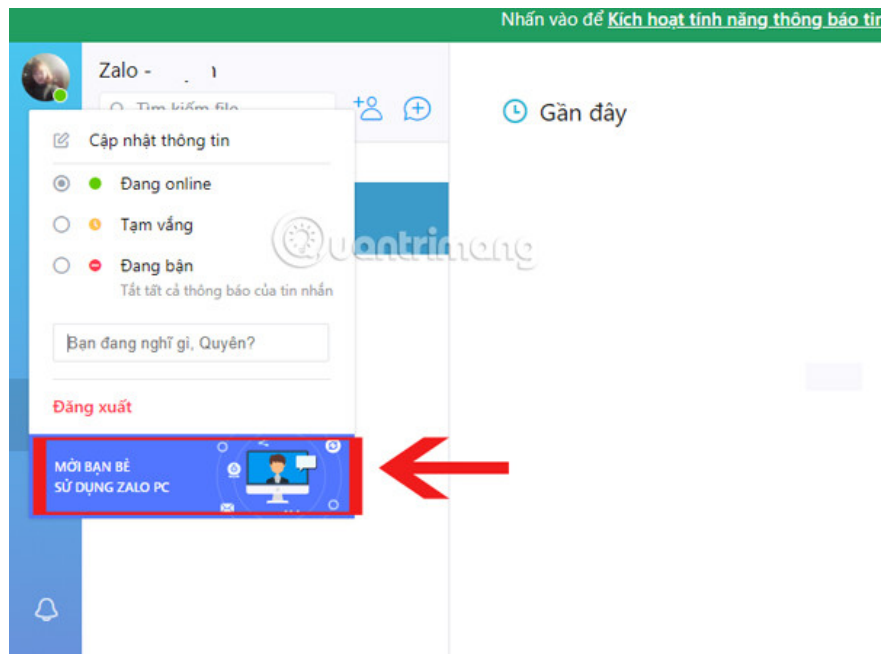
Nhấn vào để Kích hoạt tính năng thông báo tin

Zalo - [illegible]

Tìm kiếm file

Gần đây

Cập nhật thông tin

Đang online

Tạm vắng

Đang bận

Tắt tất cả thông báo của tin nhắn

Bạn đang nghĩ gì, Quyên?

Đăng xuất

MỜI BẠN BÈ SỬ DỤNG ZALO PC

quantrimang